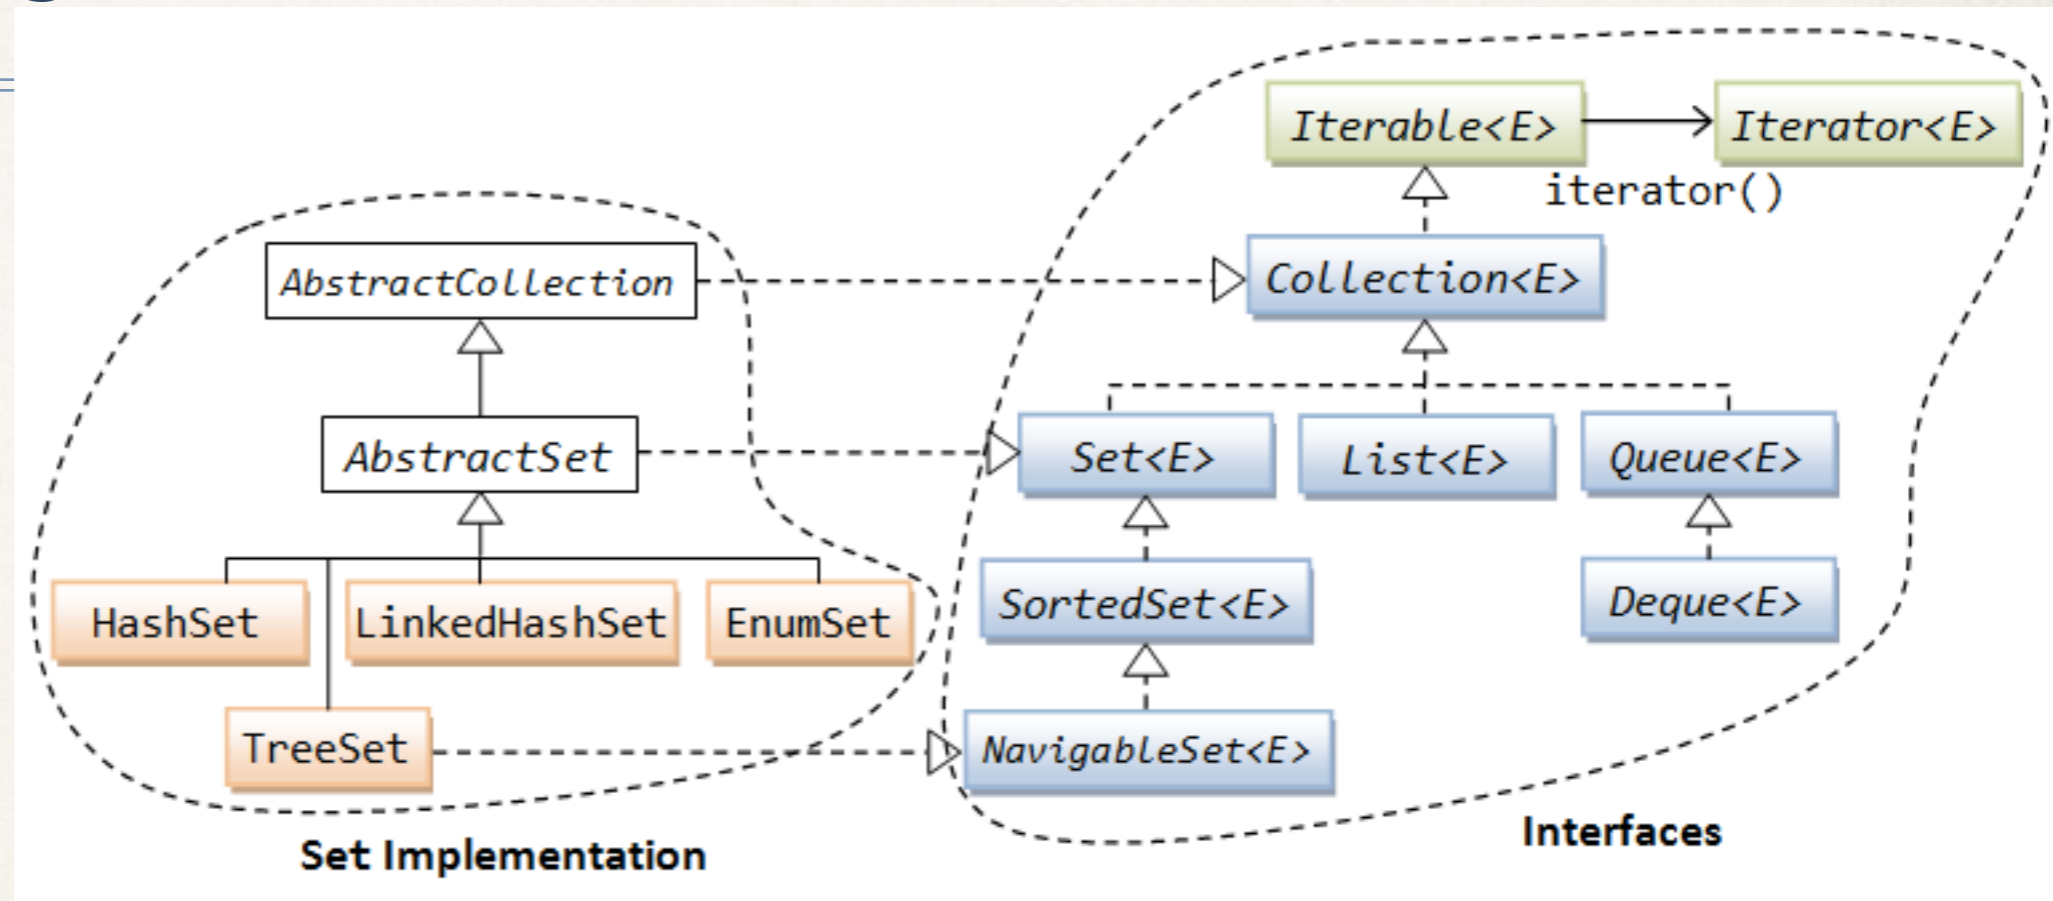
Iterable<E>

Iterator<E>

iterator()

AbstractCollection

Collection<E>

AbstractSet

Set<E>

List<E>

Queue<E>

HashSet

LinkedHashSet

EnumSet

SortedSet<E>

Deque<E>

TreeSet

NavigableSet<E>

Interfaces

Set Implementation